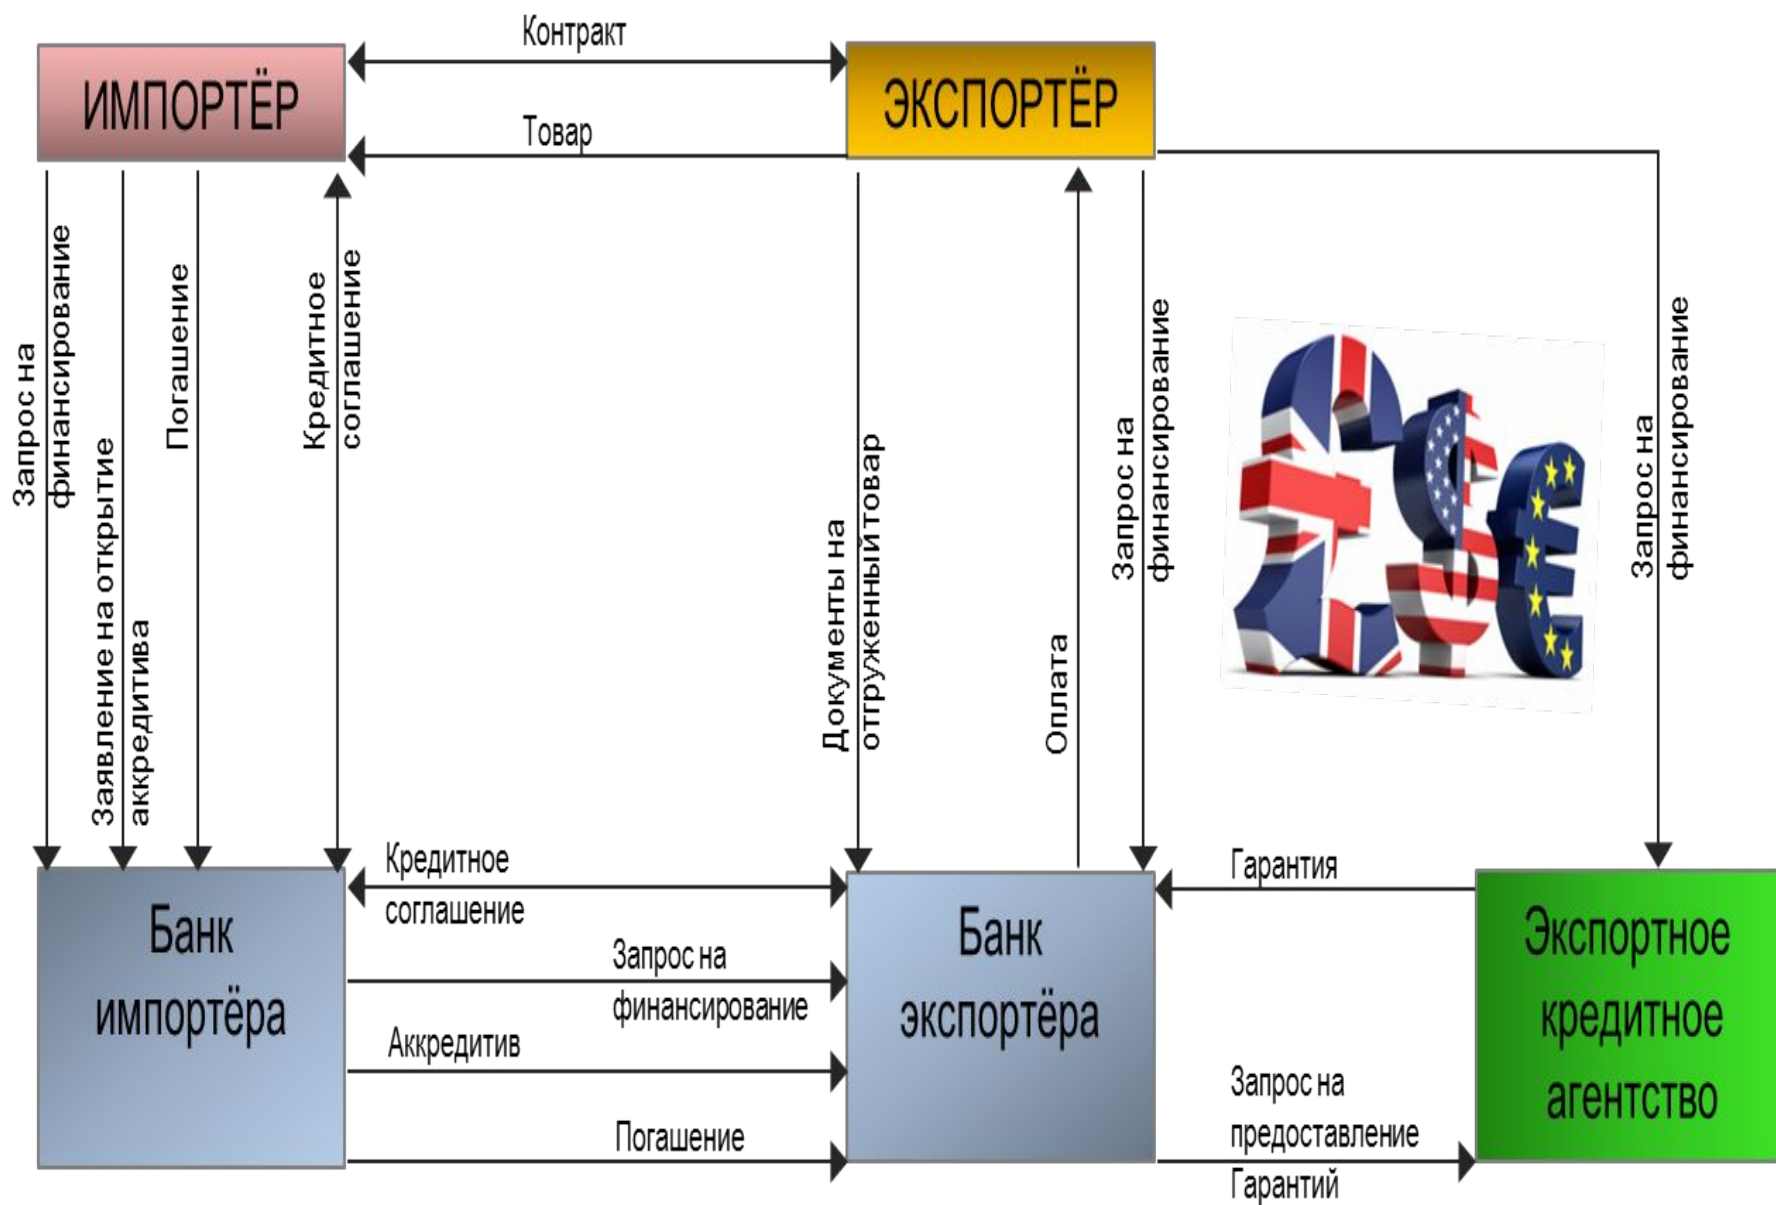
ИМПОРТЁР

Контракт

ЭКСПОРТЁР

Товар

Запрос на финансирование

Заявление на открытие аккредитива

Погашение

Кредитное соглашение

Документы на отгруженный товар

Оплата

Запрос на финансирование

Запрос на финансирование

Банк импортёра

Кредитное соглашение

Запрос на финансирование

Аккредитив

Погашение

Банк экспортёра

Гарантия

Запрос на предоставление Гарантий

Экспортное кредитное агентство